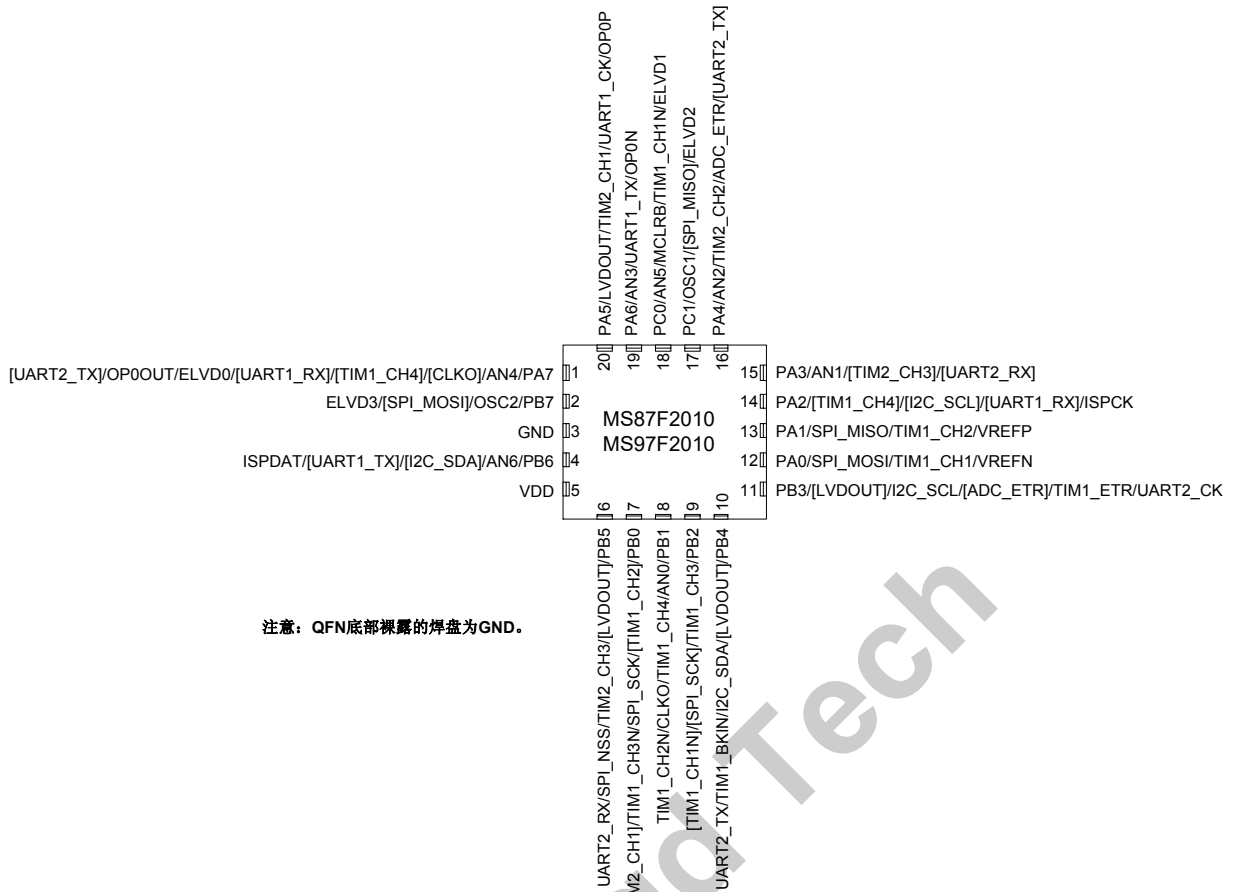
PA5/LVDOUT/TIM2_CH1/UART1_CK/OP0P
PA6/AN3/UART1_TX/OP0N
PC0/AN5/MCLRB/TIM1_CH1N/ELVD1
PC1/OSC1/[SPI_MISO]/ELVD2
PA4/AN2/TIM2_CH2/ADC_ETR/[UART2_TX]

20 19 18 17 16

[UART2_TX]/OP0OUT/ELVD0/[UART1_RX]/[TIM1_CH4]/[CLKO]/AN4/PA7 1
ELVD3/[SPI_MOSI]/OSC2/PB7 2
GND 3
ISPDAT/[UART1_TX]/[I2C_SDA]/AN6/PB6 4
VDD 5

MS87F2010
MS97F2010

15 PA3/AN1/[TIM2_CH3]/[UART2_RX]
14 PA2/[TIM1_CH4]/[I2C_SCL]/[UART1_RX]/ISPCK
13 PA1/SPI_MISO/TIM1_CH2/VREFP
12 PA0/SPI_MOSI/TIM1_CH1/VREFN
11 PB3/[LVDOUT]/I2C_SCL/[ADC_ETR]/TIM1_ETR/UART2_CK

6 7 8 9 10

UART2_RX/SPI_NSS/TIM2_CH3/[LVDOUT]/PB5
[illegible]2_CH1]/TIM1_CH3N/SPI_SCK/[TIM1_CH2]/PB0
TIM1_CH2N/CLKO/TIM1_CH4/AN0/PB1
[TIM1_CH1N]/[SPI_SCK]/TIM1_CH3/PB2
UART2_TX/TIM1_BKIN/I2C_SDA/[LVDOUT]/PB4

注意：QFN底部裸露的焊盘为GND。

Tech